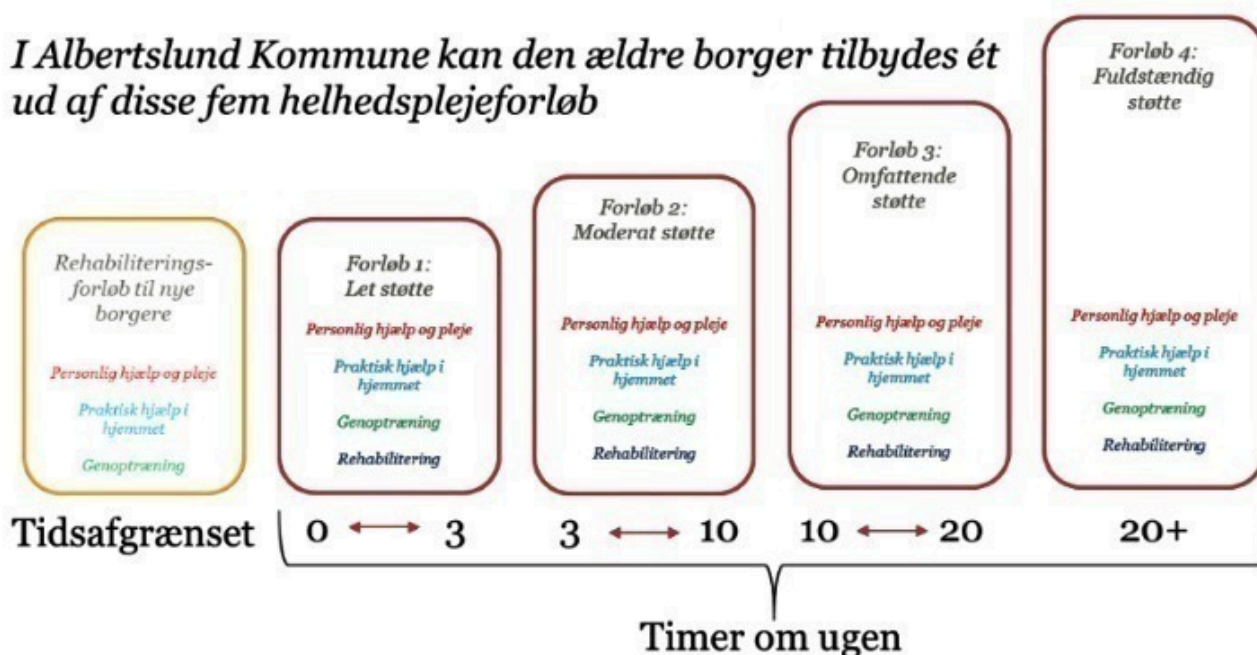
I Albertslund Kommune kan den ældre borger tilbydes ét ud af disse fem helhedsplejeforløb

Rehabiliteringsforløb til nye borgere

Personlig hjælp og pleje

Praktisk hjælp i hjemmet

Genoptræning

Forløb 1: Let støtte

Personlig hjælp og pleje

Praktisk hjælp i hjemmet

Genoptræning

Rehabilitering

Forløb 2: Moderat støtte

Personlig hjælp og pleje

Praktisk hjælp i hjemmet

Genoptræning

Rehabilitering

Forløb 3: Omfattende støtte

Personlig hjælp og pleje

Praktisk hjælp i hjemmet

Genoptræning

Rehabilitering

Forløb 4: Fuldstændig støtte

Personlig hjælp og pleje

Praktisk hjælp i hjemmet

Genoptræning

Rehabilitering

Tidsafgrænset 0 ⟷ 3 3 ⟷ 10 10 ⟷ 20 20+

Timer om ugen